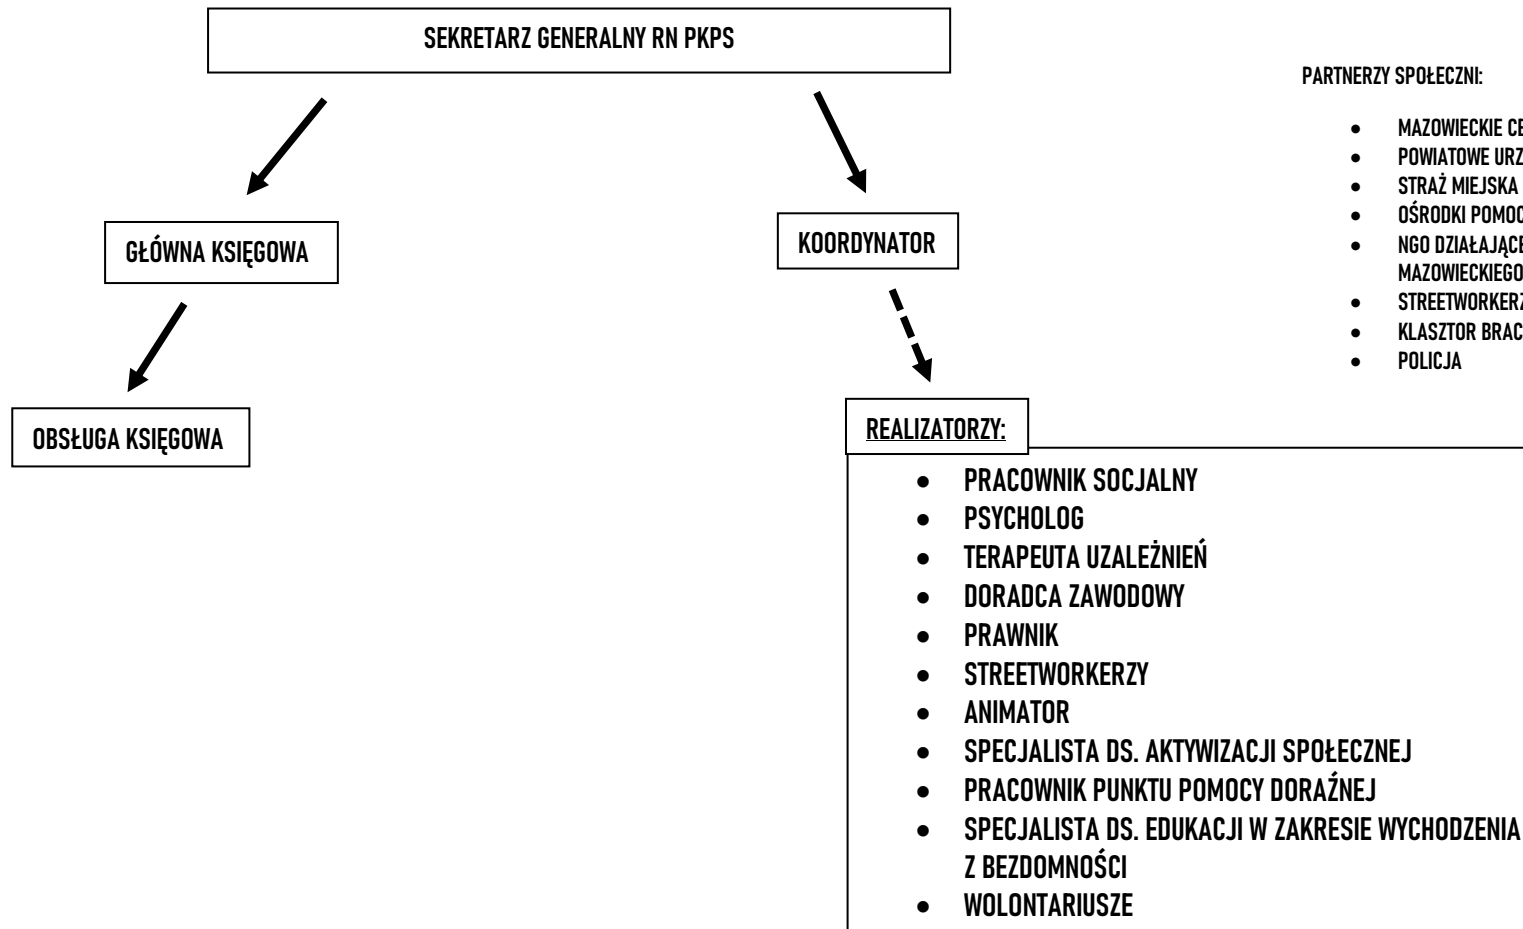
SEKRETARZ GENERALNY RN PKPS

PARTNERZY SPOŁECZNI:

- MAZOWIECKIE CE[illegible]
- POWIATOWE URZ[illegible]
- STRAŻ MIEJSKA
- OŚRODKI POMOC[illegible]
- NGO DZIAŁAJĄCE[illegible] MAZOWIECKIEGO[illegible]
- STREETWORKERZ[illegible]
- KLASZTOR BRAC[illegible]
- POLICJA

GŁÓWNA KSIĘGOWA

KOORDYNATOR

OBSŁUGA KSIĘGOWA

REALIZATORZY:

- PRACOWNIK SOCJALNY
- PSYCHOLOG
- TERAPEUTA UZALEŻNIEŃ
- DORADCA ZAWODOWY
- PRAWNIK
- STREETWORKERZY
- ANIMATOR
- SPECJALISTA DS. AKTYWIZACJI SPOŁECZNEJ
- PRACOWNIK PUNKTU POMOCY DORAŹNEJ
- SPECJALISTA DS. EDUKACJI W ZAKRESIE WYCHODZENIA Z BEZDOMNOŚCI
- WOLONTARIUSZE